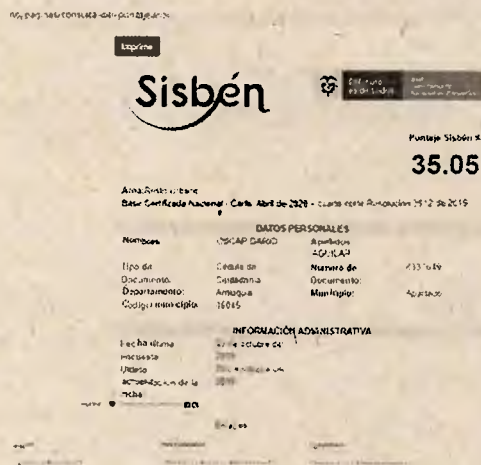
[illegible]

Imprime

Sisbén

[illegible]

Puntaje Sisbén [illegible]

35.05

Área: Resto urbano
Base Certificada Nacional - Corte Abril de 2020 - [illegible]

DATOS PERSONALES

| Nombres | OSCAR DARIO | Apellidos | AGUILAR |
|---|---|---|---|
| Tipo de Documento: | Cedula de Ciudadania | Numero de Documento: | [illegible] |
| Departamento: | Antioquia | Municipio: | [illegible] |
| Codigo municipio: | 05045 | | |

INFORMACIÓN ADMINISTRATIVA

| Fecha ultima encuesta | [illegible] |
|---|---|
| Ultima actualización de la ficha | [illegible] |

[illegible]